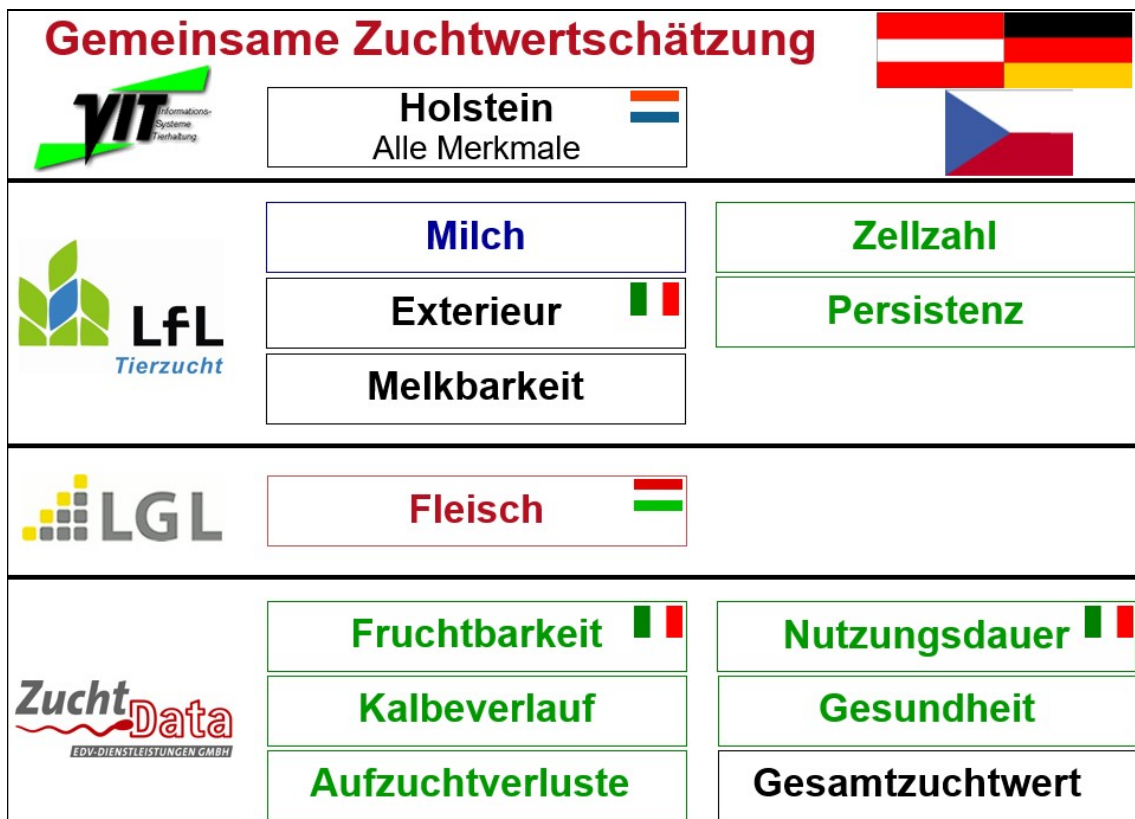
Gemeinsame Zuchtwertschätzung

VIT Informations-Systeme Tierhaltung

Holstein
Alle Merkmale

LfL
Tierzucht

Milch

Zellzahl

Exterieur

Persistenz

Melkbarkeit

LGL

Fleisch

ZuchtData
EDV-DIENSTLEISTUNGEN GMBH

Fruchtbarkeit

Nutzungsdauer

Kalbeverlauf

Gesundheit

Aufzuchtverluste

Gesamtzuchtwert